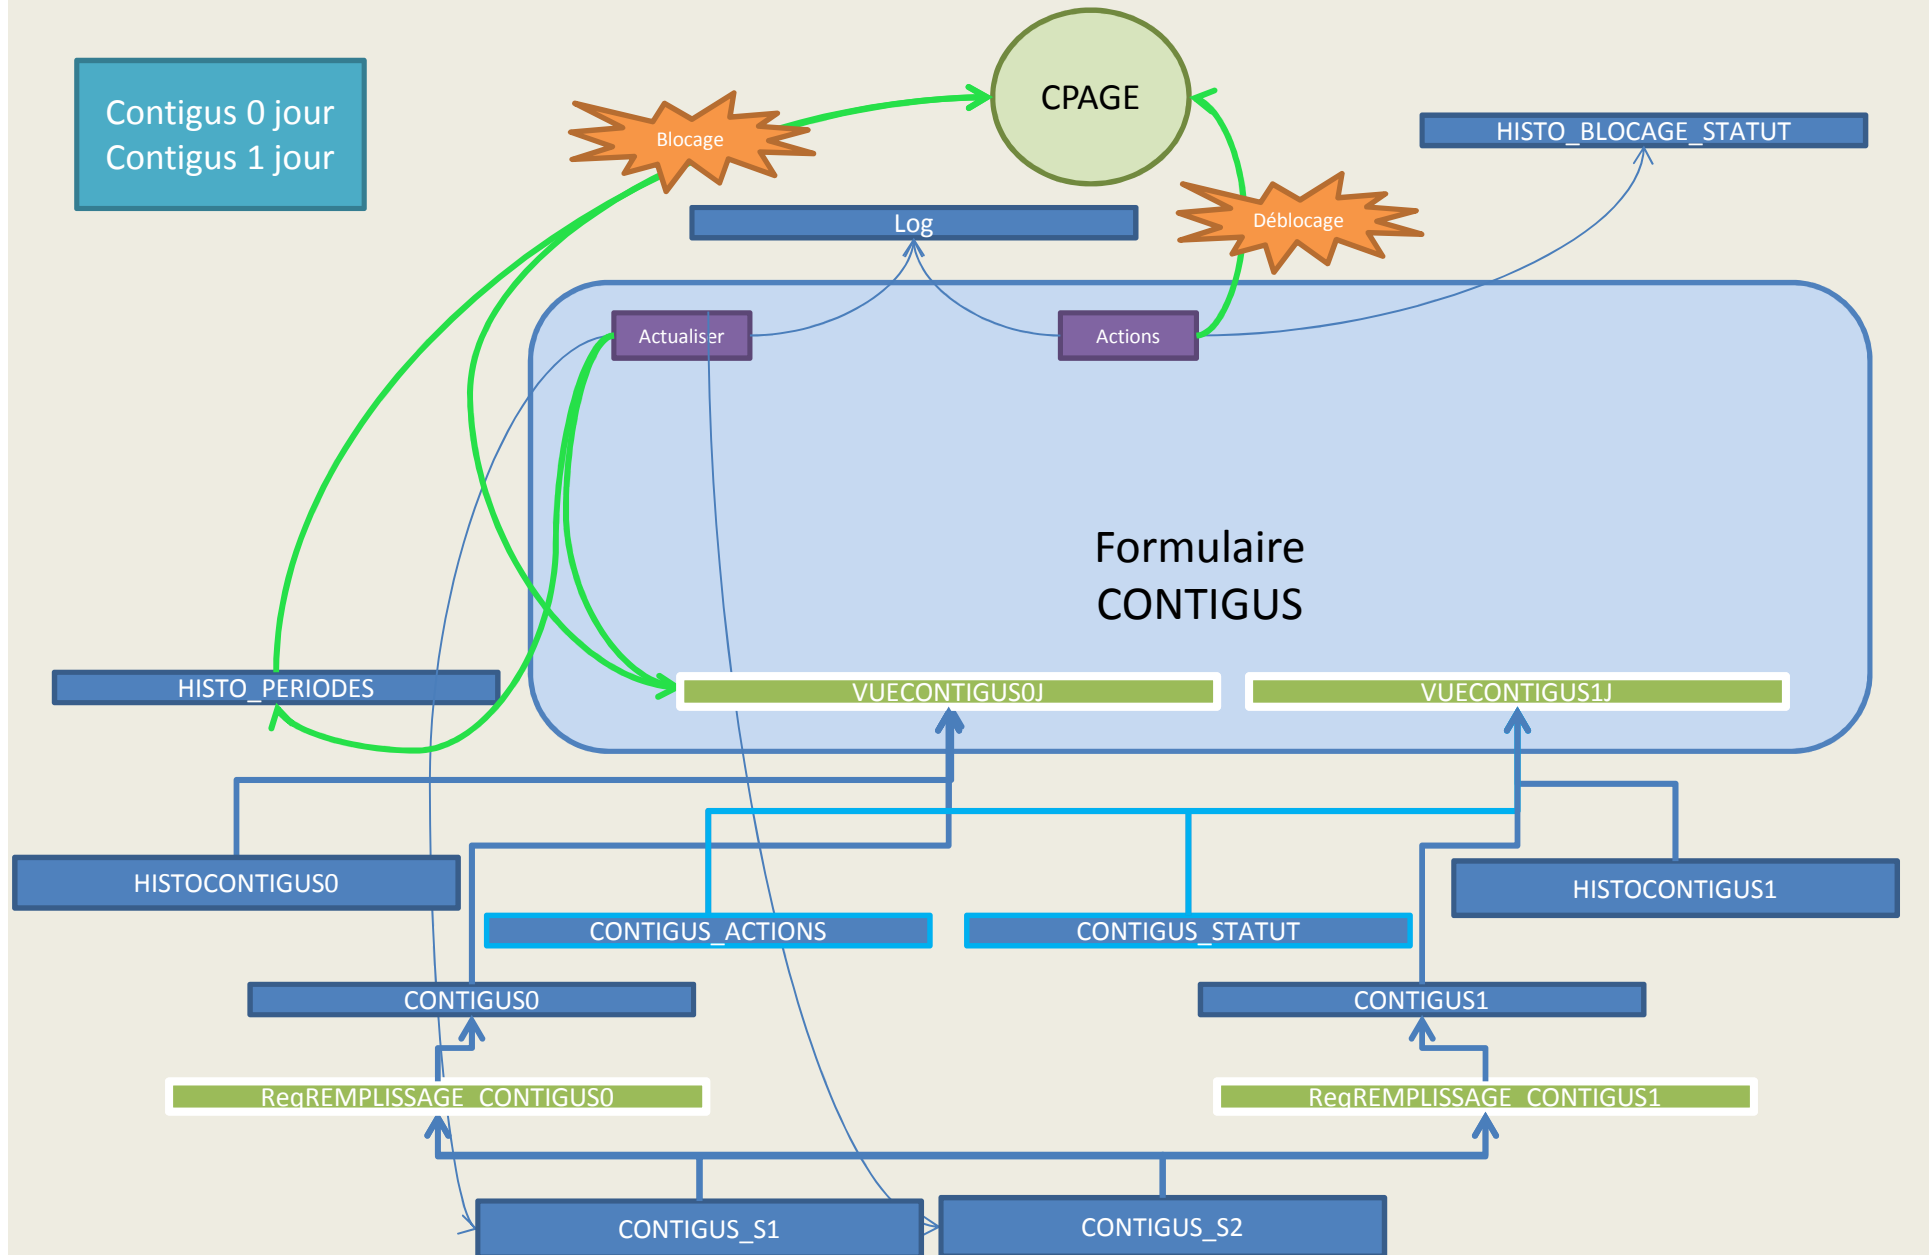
Contigus 0 jour
Contigus 1 jour

Blocage

CPAGE

HISTO_BLOCAGE_STATUT

Log

Déblocage

Actualiser

Actions

Formulaire
CONTIGUS

HISTO_PERIODES

VUECONTIGUS0J

VUECONTIGUS1J

HISTOCONTIGUS0

HISTOCONTIGUS1

CONTIGUS_ACTIONS

CONTIGUS_STATUT

CONTIGUS0

CONTIGUS1

ReqREMPLISSAGE_CONTIGUS0

ReqREMPLISSAGE_CONTIGUS1

CONTIGUS_S1

CONTIGUS_S2